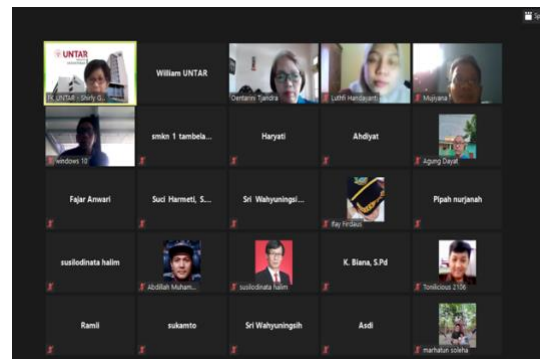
Sp

UNTAR

TI_UNTAR - Shirly G.

William UNTAR

Dentanny Tjandra

Luthfi Handayani

Mujiyana

windows 10

smkn 1 tambela...

Haryati

Ahdiyat

Agung Dayat

Fajar Anwari

Suci Harmeti, S...

Sri Wahyuningsi...

Ray Firdaus

Pipah nurjanah

susilodinata halim

Abdillah Muham...

susilodinata halim

K. Biana, S.Pd

Tonikcious 2106

Ramli

sukamto

Sri Wahyuningsih

Asdi

marhatun soleha